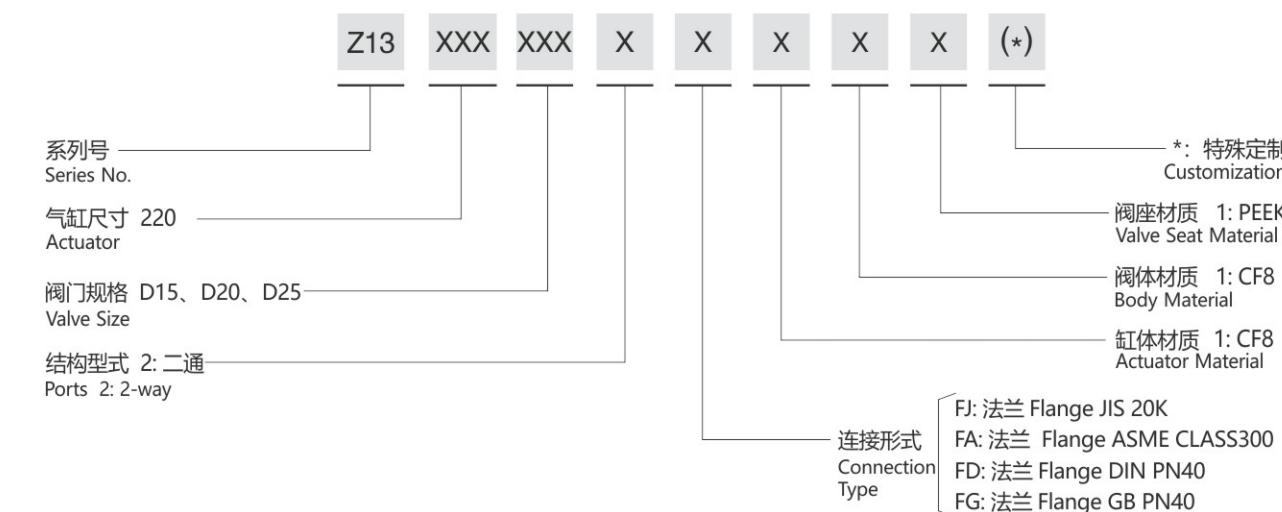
Z13 XXX XXX X X X X X (*)

系列号
Series No.

气缸尺寸 220
Actuator

阀门规格 D15、D20、D25
Valve Size

结构型式 2: 二通
Ports 2: 2-way

*: 特殊定制
Customization

阀座材质 1: PEEK
Valve Seat Material

阀体材质 1: CF8
Body Material

缸体材质 1: CF8
Actuator Material

连接形式
Connection Type

FJ: 法兰 Flange JIS 20K
FA: 法兰 Flange ASME CLASS300
FD: 法兰 Flange DIN PN40
FG: 法兰 Flange GB PN40